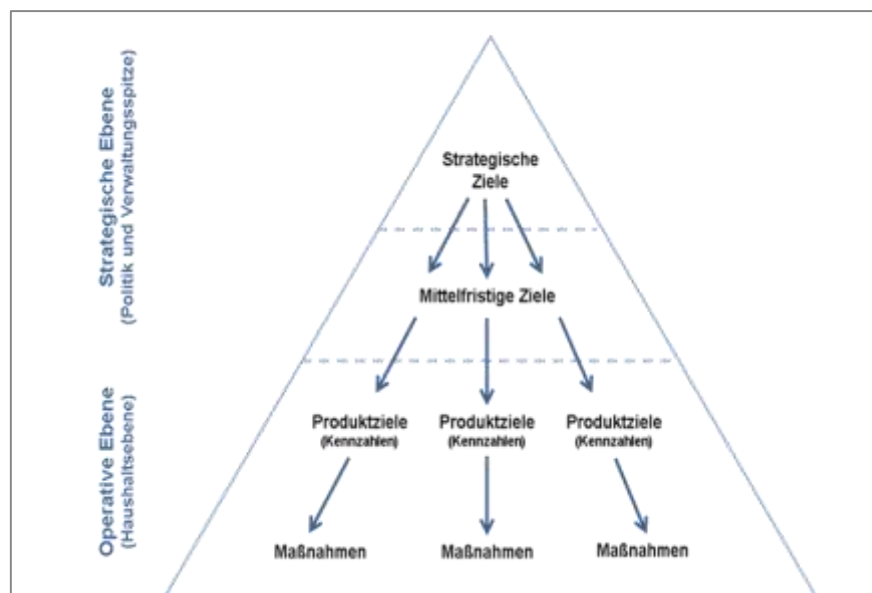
Strategische Ebene
(Politik und Verwaltungsspitze)

Operative Ebene
(Haushaltsebene)

Strategische Ziele

Mittelfristige Ziele

Produktziele
(Kennzahlen)

Produktziele
(Kennzahlen)

Produktziele
(Kennzahlen)

Maßnahmen

Maßnahmen

Maßnahmen